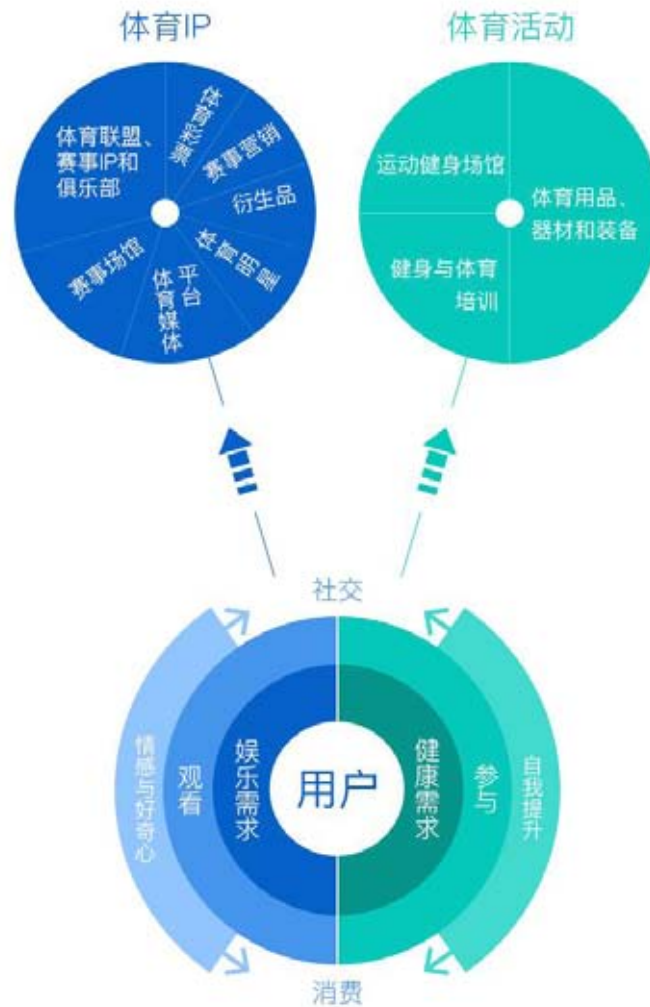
体育IP

体育联盟、赛事IP和俱乐部

体育彩票

赛事营销

衍生品

体育经纪

体育媒体平台

赛事场馆

体育活动

运动健身场馆

体育用品、器材和装备

健身与体育培训

社交

情感与好奇心

观看

娱乐需求

用户

健康需求

参与

自我提升

消费